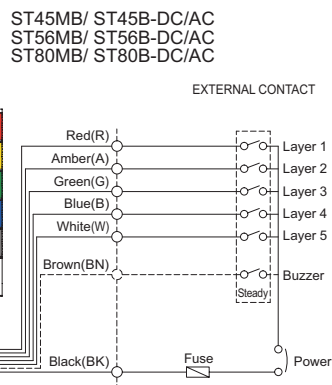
ST45MB/ ST45B-DC/AC
ST56MB/ ST56B-DC/AC
ST80MB/ ST80B-DC/AC

EXTERNAL CONTACT

Red(R)
Amber(A)
Green(G)
Blue(B)
White(W)
Brown(BN)
Black(BK)

Layer 1
Layer 2
Layer 3
Layer 4
Layer 5
Buzzer
Steady
Fuse
Power